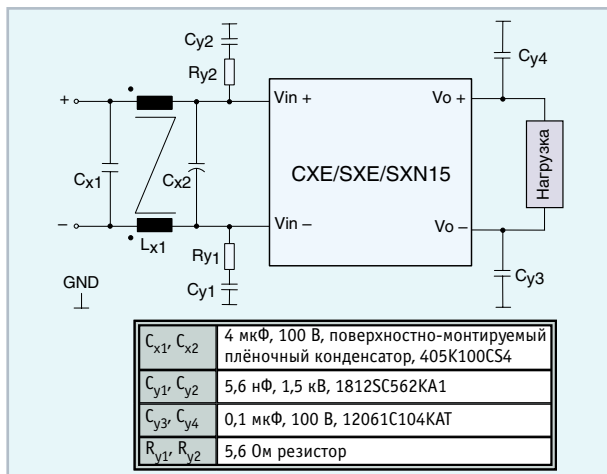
Cy2

Ry2

Cy4

+

Vin +

Vo +

Cx1

Cx2

CXE/SXE/SXN15

Нагрузка

–

Lx1

Vin –

Vo –

Ry1

GND

Cy1

Cy3

| $C_{x1}$, $C_{x2}$ | 4 мкФ, 100 В, поверхностно-монтируемый плёночный конденсатор, 405K100CS4 |
|---|---|
| $C_{y1}$, $C_{y2}$ | 5,6 нФ, 1,5 кВ, 1812SC562KA1 |
| $C_{y3}$, $C_{y4}$ | 0,1 мкФ, 100 В, 12061C104KAT |
| $R_{y1}$, $R_{y2}$ | 5,6 Ом резистор |